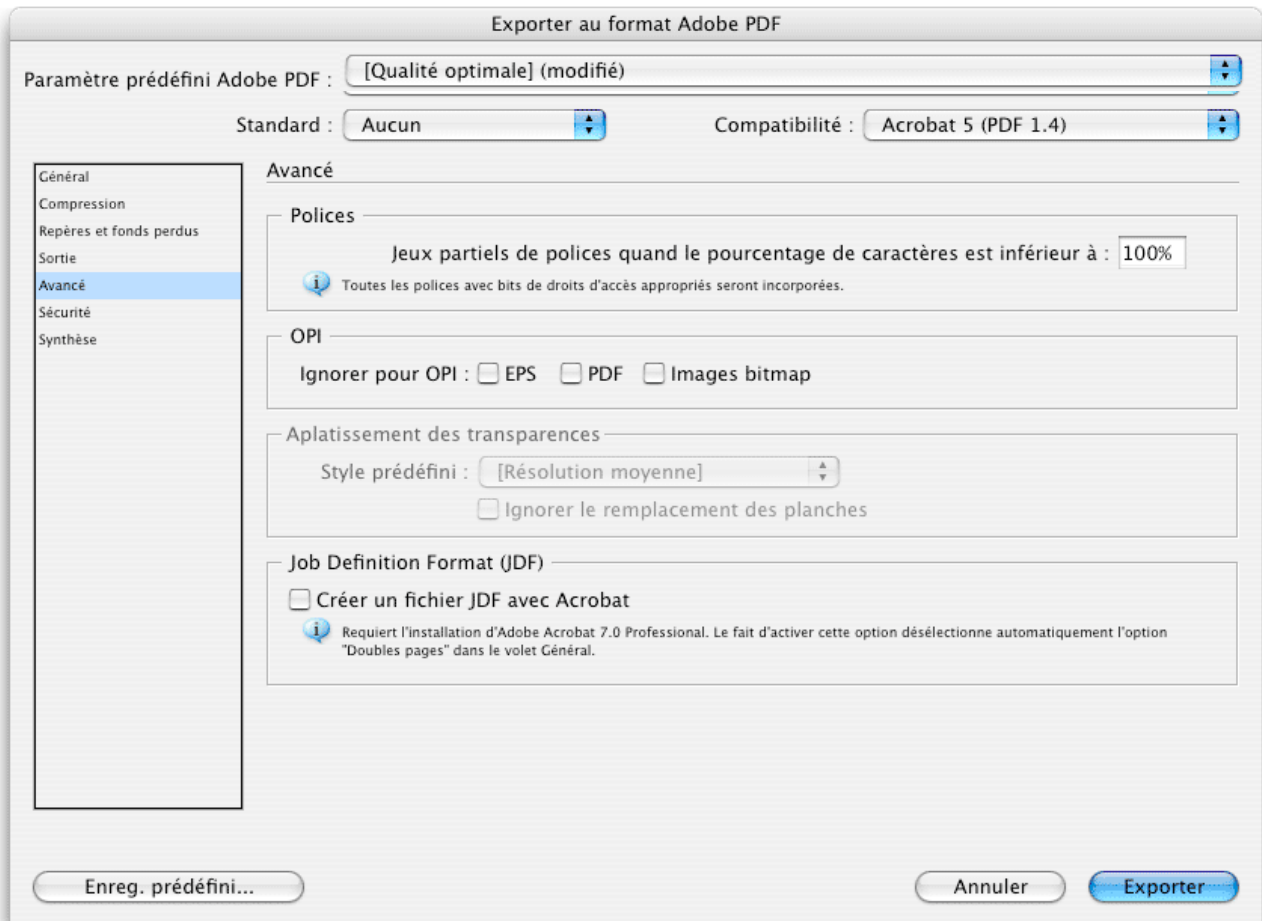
Exporter au format Adobe PDF

Paramètre prédéfini Adobe PDF : [Qualité optimale] (modifié)

Standard : Aucun

Compatibilité : Acrobat 5 (PDF 1.4)

Général
Compression
Repères et fonds perdus
Sortie
Avancé
Sécurité
Synthèse

Avancé

Polices

Jeux partiels de polices quand le pourcentage de caractères est inférieur à : 100%

Toutes les polices avec bits de droits d'accès appropriés seront incorporées.

OPI

Ignorer pour OPI : EPS PDF Images bitmap

Aplatissement des transparences

Style prédéfini : [Résolution moyenne]

Ignorer le remplacement des planches

Job Definition Format (JDF)

Créer un fichier JDF avec Acrobat

Requiert l'installation d'Adobe Acrobat 7.0 Professional. Le fait d'activer cette option désélectionne automatiquement l'option "Doubles pages" dans le volet Général.

Enreg. prédéfini...

Annuler

Exporter